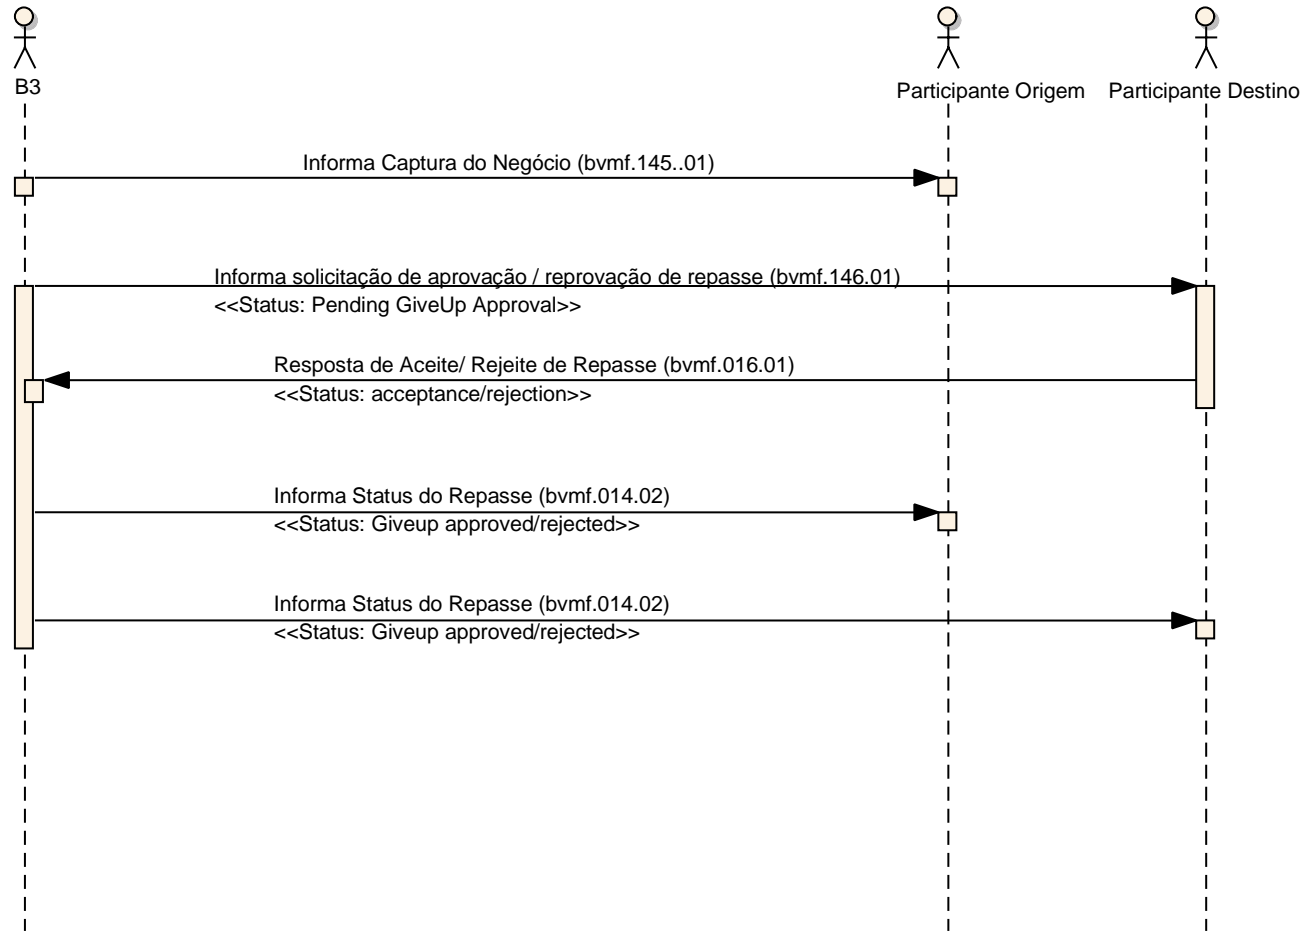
B3

Participante Origem

Participante Destino

Informa Captura do Negócio (bvmf.145..01)

Informa solicitação de aprovação / reprovação de repasse (bvmf.146.01)
<<Status: Pending GiveUp Approval>>

Resposta de Aceite/ Rejeite de Repasse (bvmf.016.01)
<<Status: acceptance/rejection>>

Informa Status do Repasse (bvmf.014.02)
<<Status: Giveup approved/rejected>>

Informa Status do Repasse (bvmf.014.02)
<<Status: Giveup approved/rejected>>